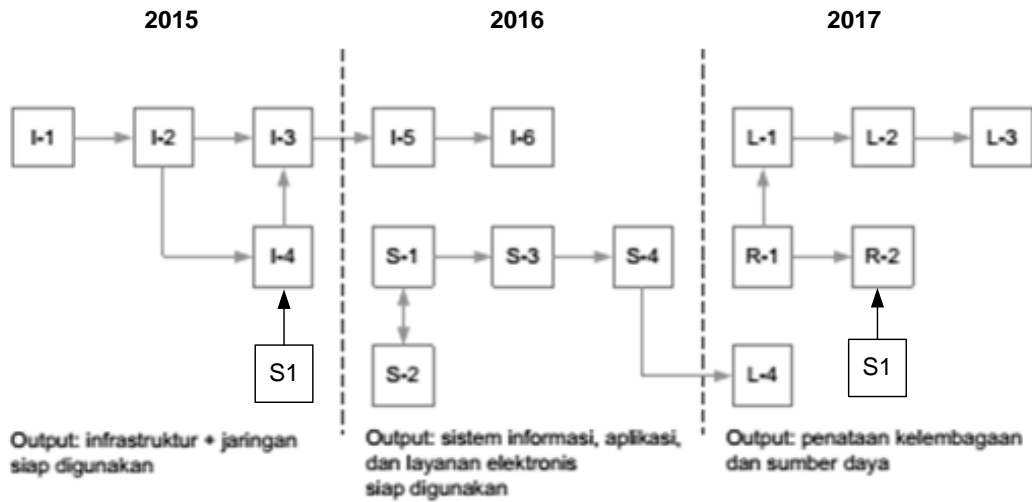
2015

2016

2017

I-1
I-2
I-3
I-4
S1

I-5
I-6
S-1
S-3
S-4
S-2

L-1
L-2
L-3
R-1
R-2
S1
L-4

Output: infrastruktur + jaringan siap digunakan

Output: sistem informasi, aplikasi, dan layanan elektronis siap digunakan

Output: penataan kelembagaan dan sumber daya